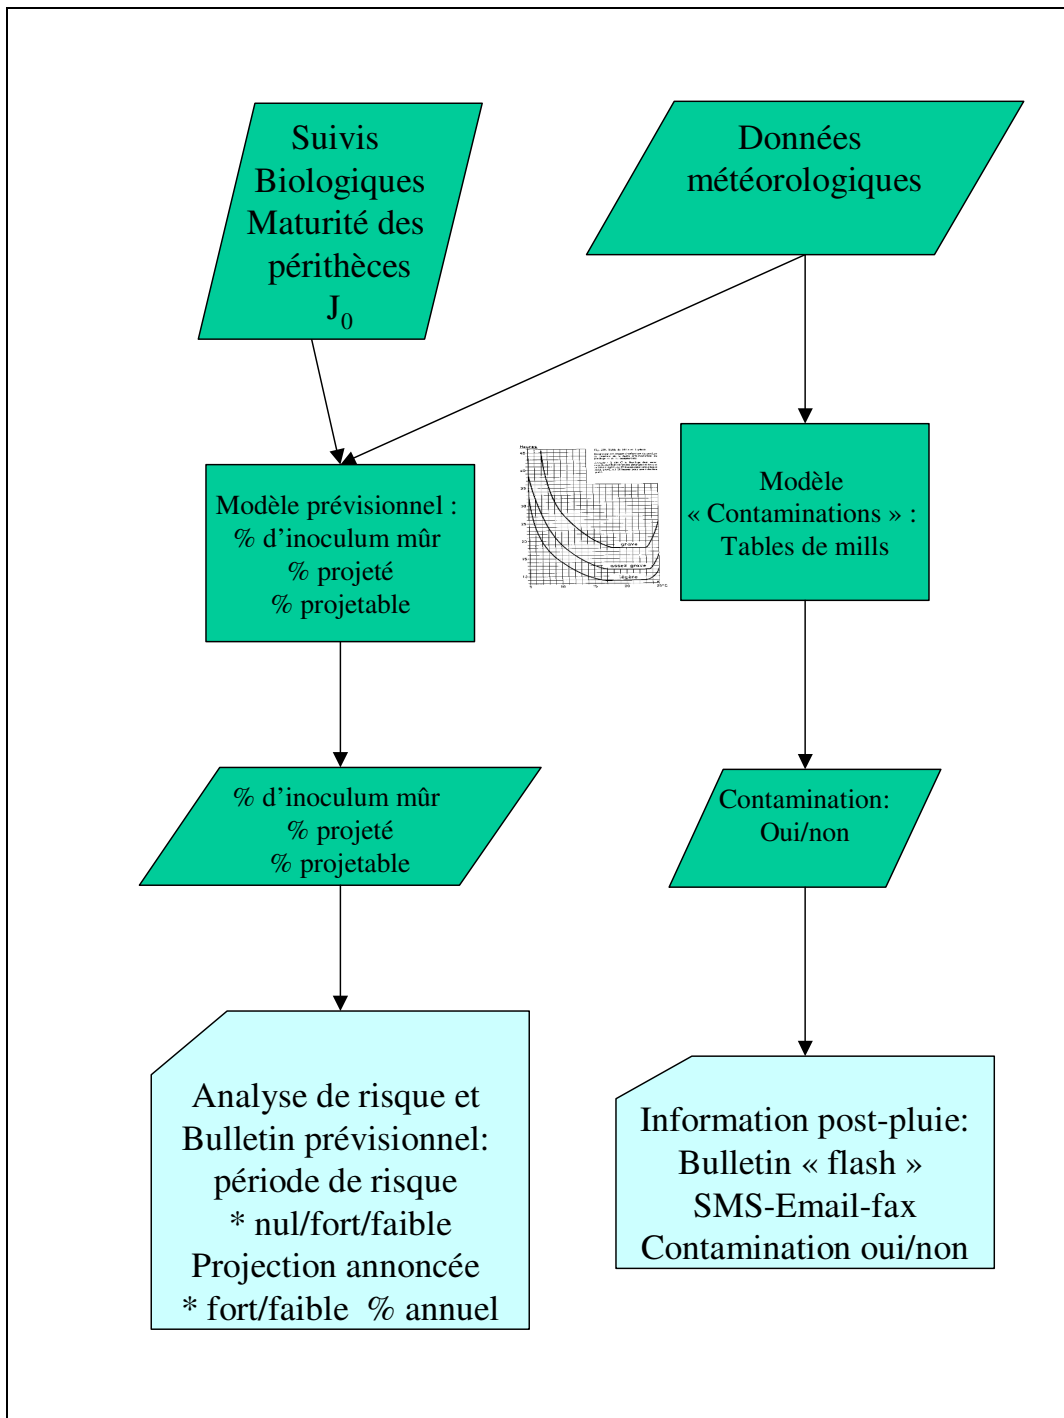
Suivis Biologiques Maturité des périthèces $J_0$

Données météorologiques

Modèle prévisionnel :
% d'inoculum mûr
% projeté
% projetable

Heures

grave

assez grave

légère

Modèle « Contaminations » : Tables de mills

% d'inoculum mûr
% projeté
% projetable

Contamination: Oui/non

Analyse de risque et Bulletin prévisionnel: période de risque
* nul/fort/faible
Projection annoncée
* fort/faible % annuel

Information post-pluie:
Bulletin « flash »
SMS-Email-fax
Contamination oui/non